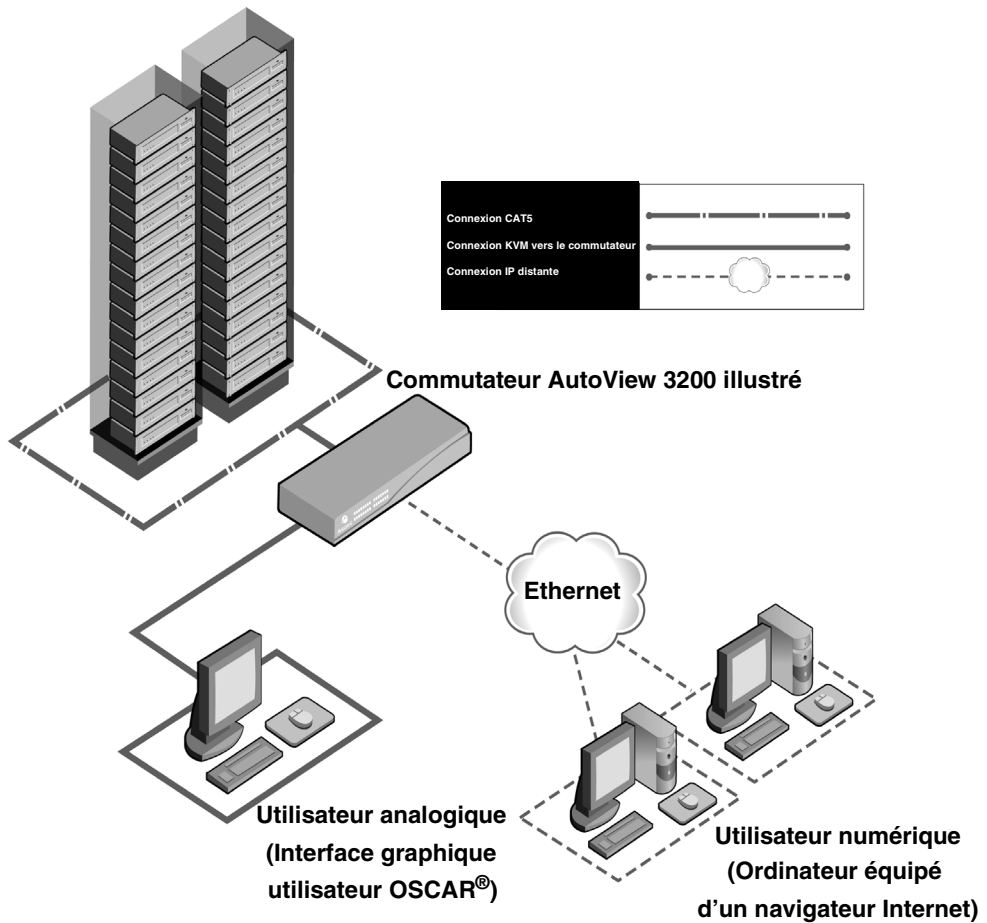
Connexion CAT5
Connexion KVM vers le commutateur
Connexion IP distante

Commutateur AutoView 3200 illustré

Ethernet

Utilisateur analogique (Interface graphique utilisateur OSCAR®)

Utilisateur numérique (Ordinateur équipé d'un navigateur Internet)